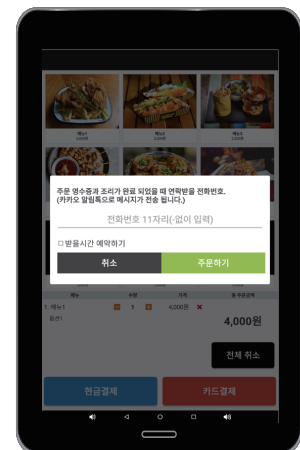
메뉴1
1,000원

메뉴2
2,000원

주문 영수증과 조리가 완료 되었을 때 연락받을 전화번호.
(카카오 알림톡으로 메시지가 전송 됩니다.)

전화번호 11자리(-없이 입력)

□ 받을시간 예약하기

취소

주문하기

메뉴

수량

가격

총 주문금액

1. 메뉴1

1

4,000원

옵션1

4,000원

전체 취소

현금결제

카드결제